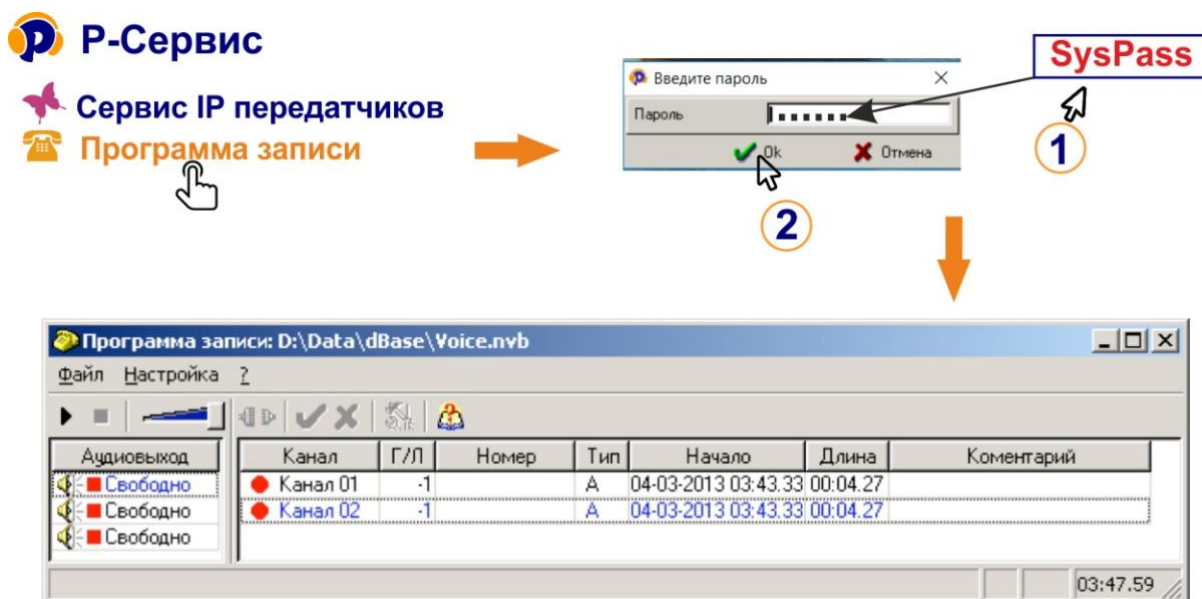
Р-Сервис

Сервис IP передатчиков
Программа записи

Введите пароль
Пароль
Ok
Отмена

SysPass

1

2

Программа записи: D:\Data\dBase\Voice.nvb

Файл Настройка ?

| Аудиовыход |
|---|
| Свободно |
| Свободно |
| Свободно |

| Канал | Г/Л | Номер | Тип | Начало | Длина | Коментарий |
|---|---|---|---|---|---|---|
| Канал 01 | -1 | | A | 04-03-2013 03:43.33 | 00:04.27 | |
| Канал 02 | -1 | | A | 04-03-2013 03:43.33 | 00:04.27 | |

03:47.59